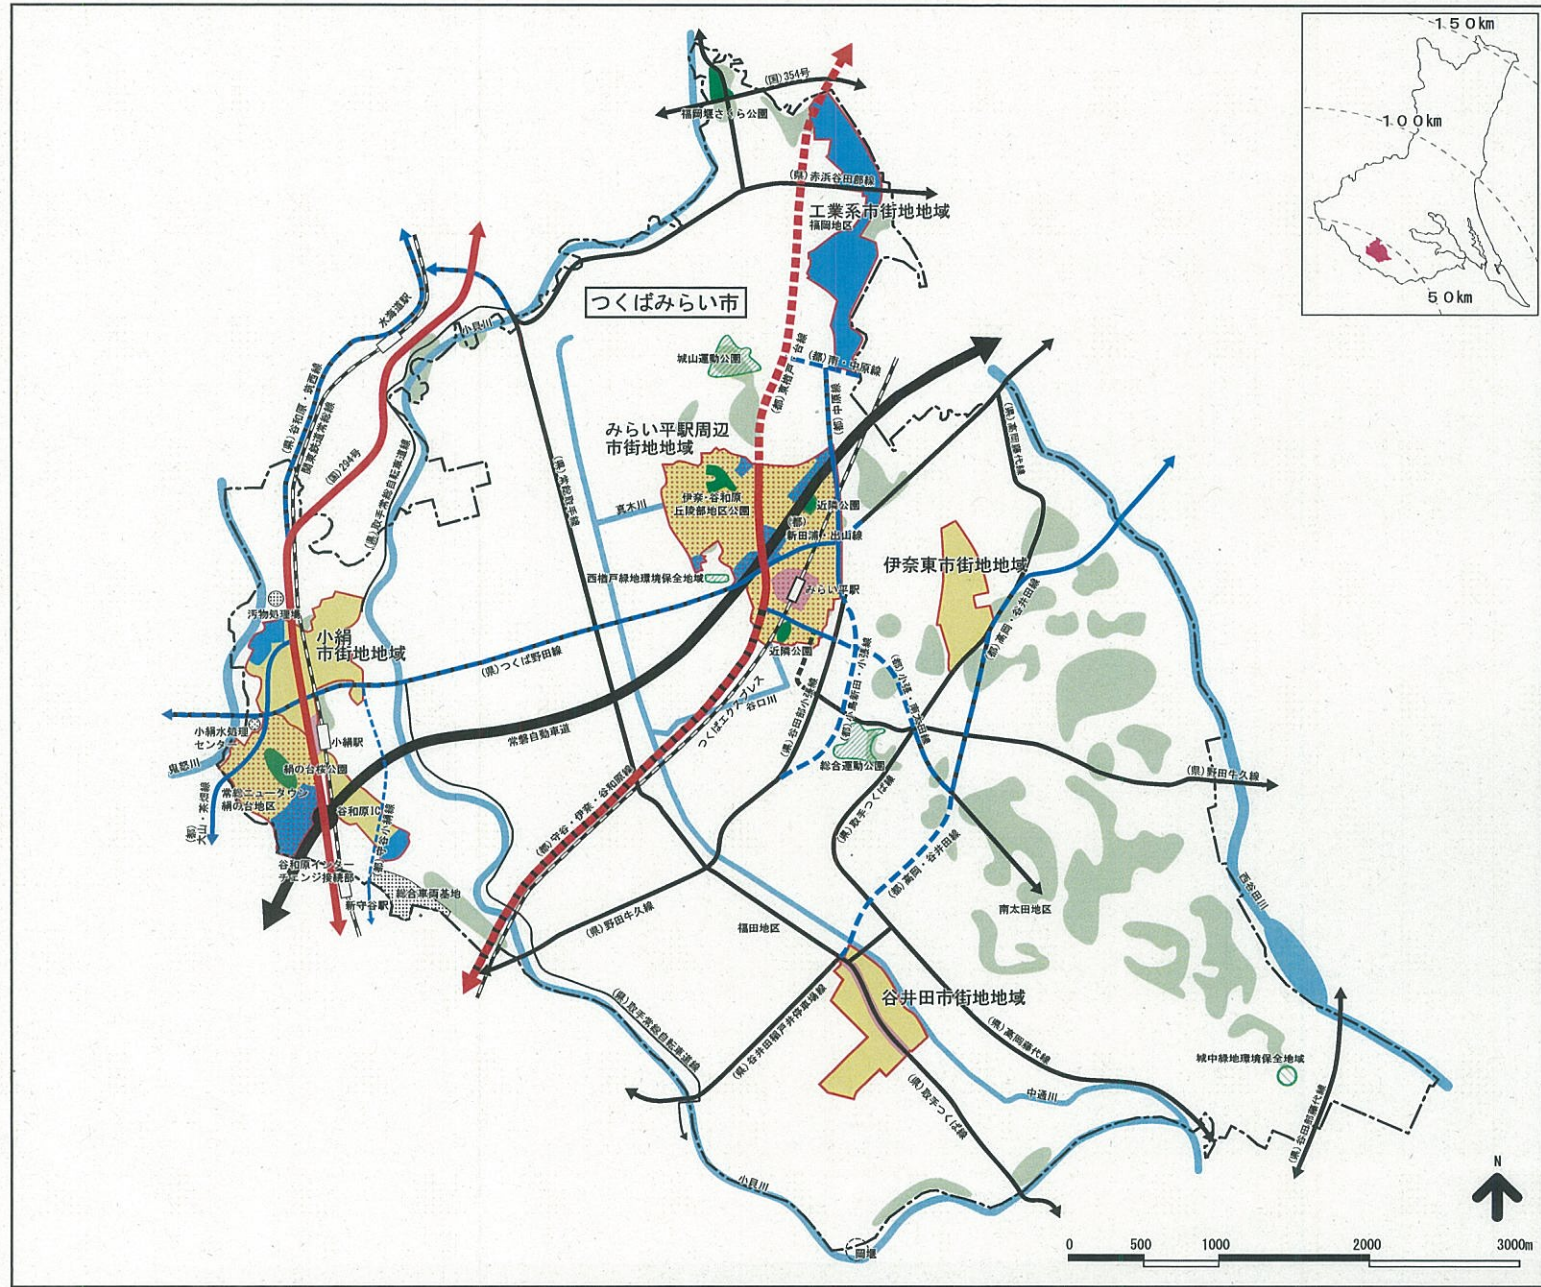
150km
100km
50km

(国)354号
福岡堰さくら公園
(県)赤浜谷田部線
工業系市街地地域
福岡地区

つくばみらい市

水海道線
(県)谷和原・筑西線
(県)常総取手線
(国)294号
(県)取手常総自転車道線
小貝川
城山運動公園
(都)南・中原線
(都)中原線
(都)東楢戸・台線

みらい平駅周辺
市街地地域
伊奈・谷和原丘陵部地区公園
真木川
(都)新田浦・出山線
近隣公園
西楢戸緑地環境保全地域
みらい平駅
近隣公園
(県)常総取手線
伊奈東市街地地域
(都)高岡・谷井田線
(県)茎崎藤代線

汚物処理場
小絹市街地地域
(県)つくば野田線
小絹水処理センター
小絹駅
鬼怒川
絹の台桜公園
常総ニュータウン絹の台地区
(都)大山・茶畑線
谷和原IC
谷和原インターチェンジ接続部
新守谷小絹線
総合車両基地
新守谷駅
常磐自動車道
つくばエクスプレス
谷口川
(都)谷田部小絹線
(都)小島新田・小張線
(都)小張・東楢戸線
総合運動公園
(都)守谷・伊奈・谷和原線
(県)取手つくば線
(都)高岡・谷井田線
(県)野田牛久線
南太田地区
(県)野田牛久線
福田地区
谷井田市街地地域
(県)高岡藤代線
(県)取手常総自転車道線
(県)谷井田稲戸井停車場線
(県)取手つくば線
中通川
城中緑地環境保全地域
西谷田川
(県)谷田部藤代線
小貝川
岡堰
N
0 500 1000 2000 3000m